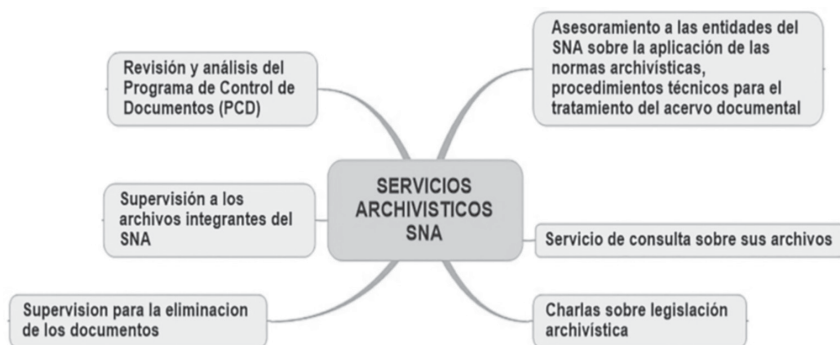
Revisión y análisis del Programa de Control de Documentos (PCD)

Asesoramiento a las entidades del SNA sobre la aplicación de las normas archivísticas, procedimientos técnicos para el tratamiento del acervo documental

SERVICIOS ARCHIVISTICOS SNA

Supervisión a los archivos integrantes del SNA

Servicio de consulta sobre sus archivos

Supervision para la eliminacion de los documentos

Charlas sobre legislación archivística